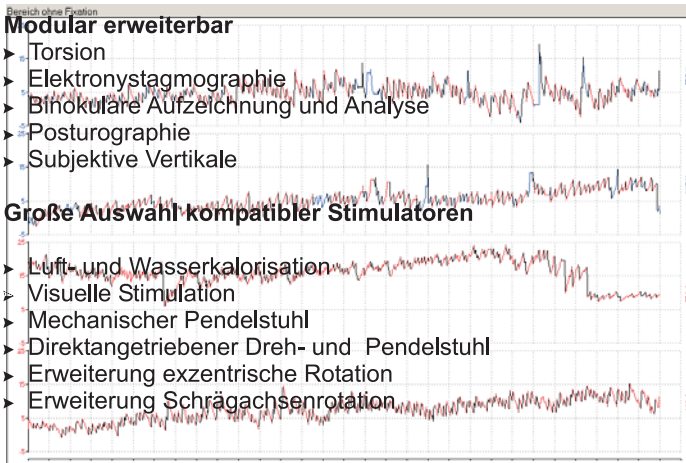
Bereich ohne Fixation

Modular erweiterbar

Torsion

Elektronystagmographie

Binokulare Aufzeichnung und Analyse

Posturographie

Subjektive Vertikale

Große Auswahl kompatibler Stimulatoren

Luft- und Wasserkalorisation

Visuelle Stimulation

Mechanischer Pendelstuhl

Direktangetriebener Dreh- und Pendelstuhl

Erweiterung exzentrische Rotation

Erweiterung Schrägachsenrotation